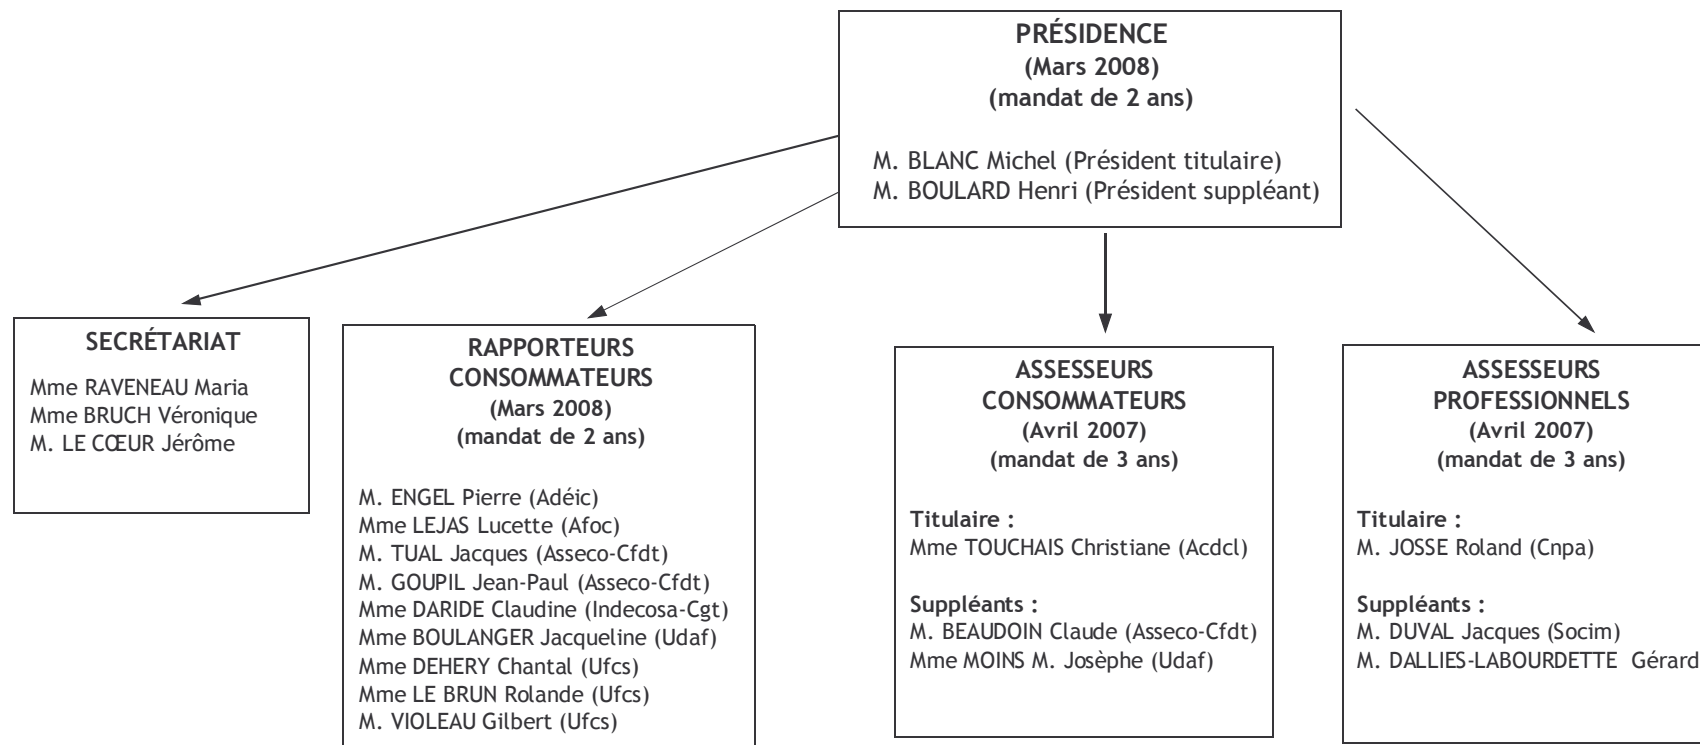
PRÉSIDENCE
(Mars 2008)
(mandat de 2 ans)

M. BLANC Michel (Président titulaire)
M. BOULARD Henri (Président suppléant)

SECRÉTARIAT

Mme RAVENEAU Maria
Mme BRUCH Véronique
M. LE CŒUR Jérôme

RAPPORTEURS CONSOMMATEURS
(Mars 2008)
(mandat de 2 ans)

M. ENGEL Pierre (Adéic)
Mme LEJAS Lucette (Afoc)
M. TUAL Jacques (Asseco-Cfdt)
M. GOUPIL Jean-Paul (Asseco-Cfdt)
Mme DARIDE Claudine (Indecosa-Cgt)
Mme BOULANGER Jacqueline (Udaf)
Mme DEHERY Chantal (Ufcs)
Mme LE BRUN Rolande (Ufcs)
M. VIOLEAU Gilbert (Ufcs)

ASSESSEURS CONSOMMATEURS
(Avril 2007)
(mandat de 3 ans)

Titulaire :
Mme TOUCHAIS Christiane (Acdcl)

Suppléants :
M. BEAUDOIN Claude (Asseco-Cfdt)
Mme MOINS M. Josèphe (Udaf)

ASSESSEURS PROFESSIONNELS
(Avril 2007)
(mandat de 3 ans)

Titulaire :
M. JOSSE Roland (Cnpa)

Suppléants :
M. DUVAL Jacques (Socim)
M. DALLIES-LABOURDETTE Gérard